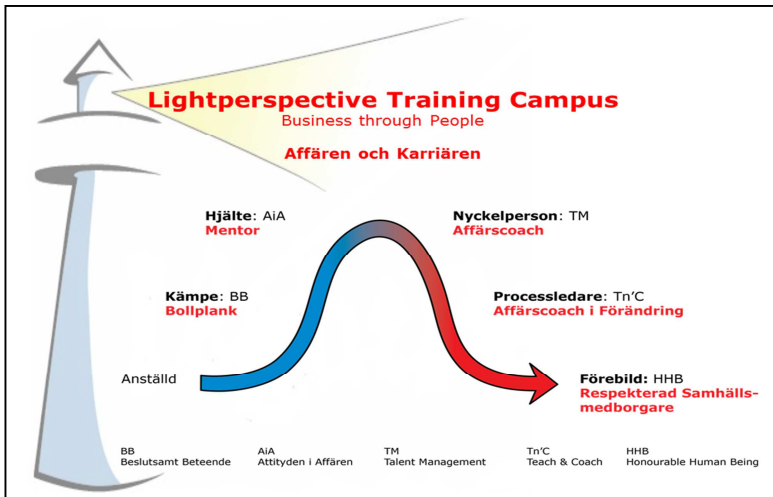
Lightperspective Training Campus
Business through People

Affären och Karriären

Hjälte: AiA
Mentor

Nyckelperson: TM
Affärscoach

Kämpe: BB
Bollplank

Processledare: Tn'C
Affärscoach i Förändring

Anställd

Förebild: HHB
Respekterad Samhälls-medborgare

BB
Beslutsamt Beteende

AiA
Attityden i Affären

TM
Talent Management

Tn'C
Teach & Coach

HHB
Honourable Human Being